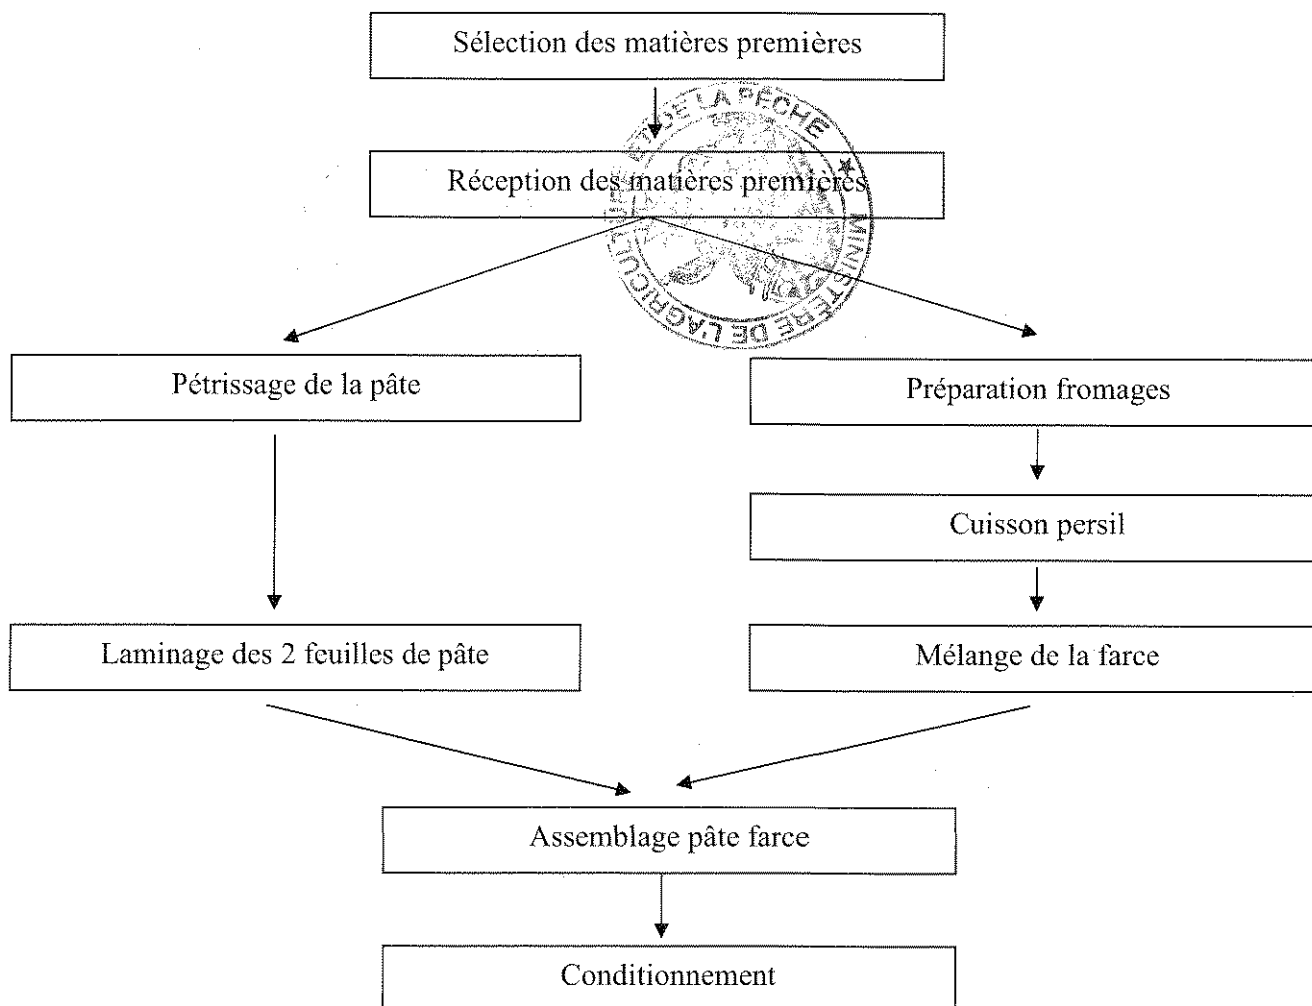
Sélection des matières premières

Réception des matières premières

MINISTERE DE L'AGRICULTURE ET DE LA PECHE

Pétrissage de la pâte

Préparation fromages

Cuisson persil

Laminage des 2 feuilles de pâte

Mélange de la farce

Assemblage pâte farce

Conditionnement